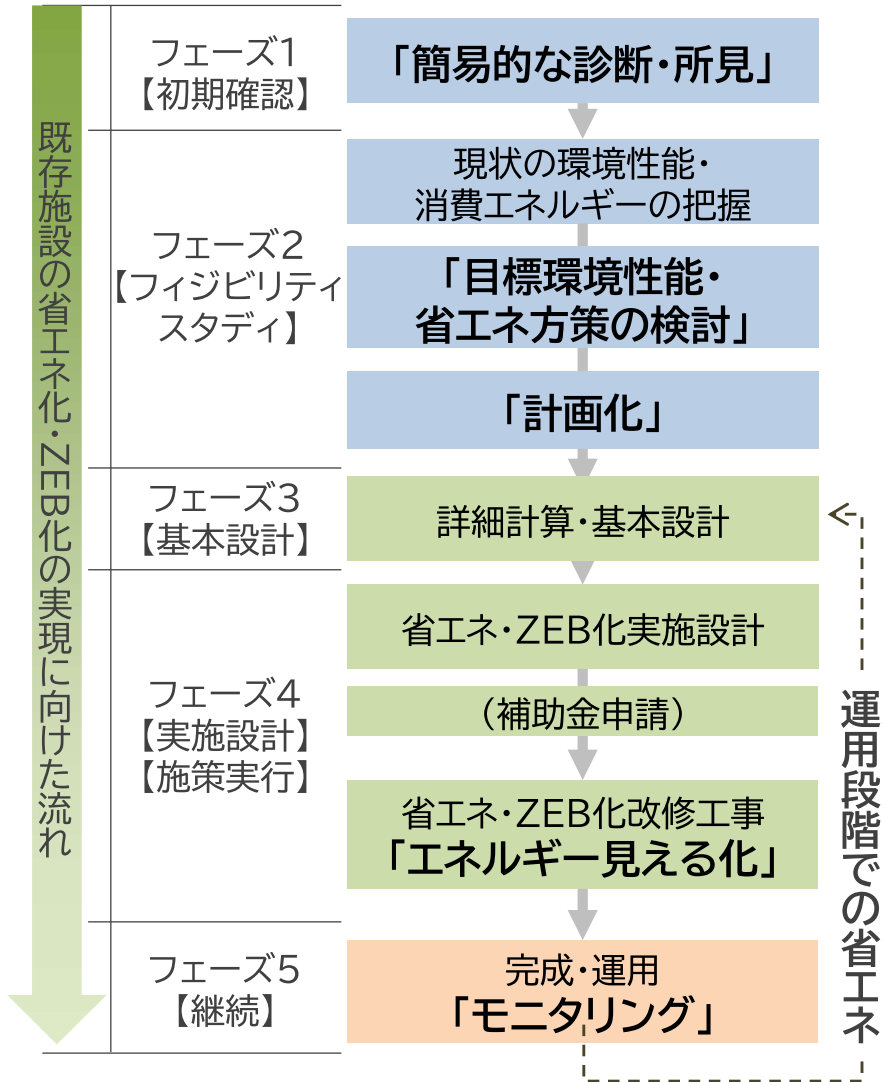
既存施設の省エネ化・ZEB化の実現に向けた流れ

フェーズ1
【初期確認】

「簡易的な診断・所見」

フェーズ2
【フィジビリティスタディ】

現状の環境性能・消費エネルギーの把握

「目標環境性能・省エネ方策の検討」

「計画化」

フェーズ3
【基本設計】

詳細計算・基本設計

フェーズ4
【実施設計】
【施策実行】

省エネ・ZEB化実施設計

（補助金申請）

省エネ・ZEB化改修工事
「エネルギー見える化」

フェーズ5
【継続】

完成・運用
「モニタリング」

運用段階での省エネ